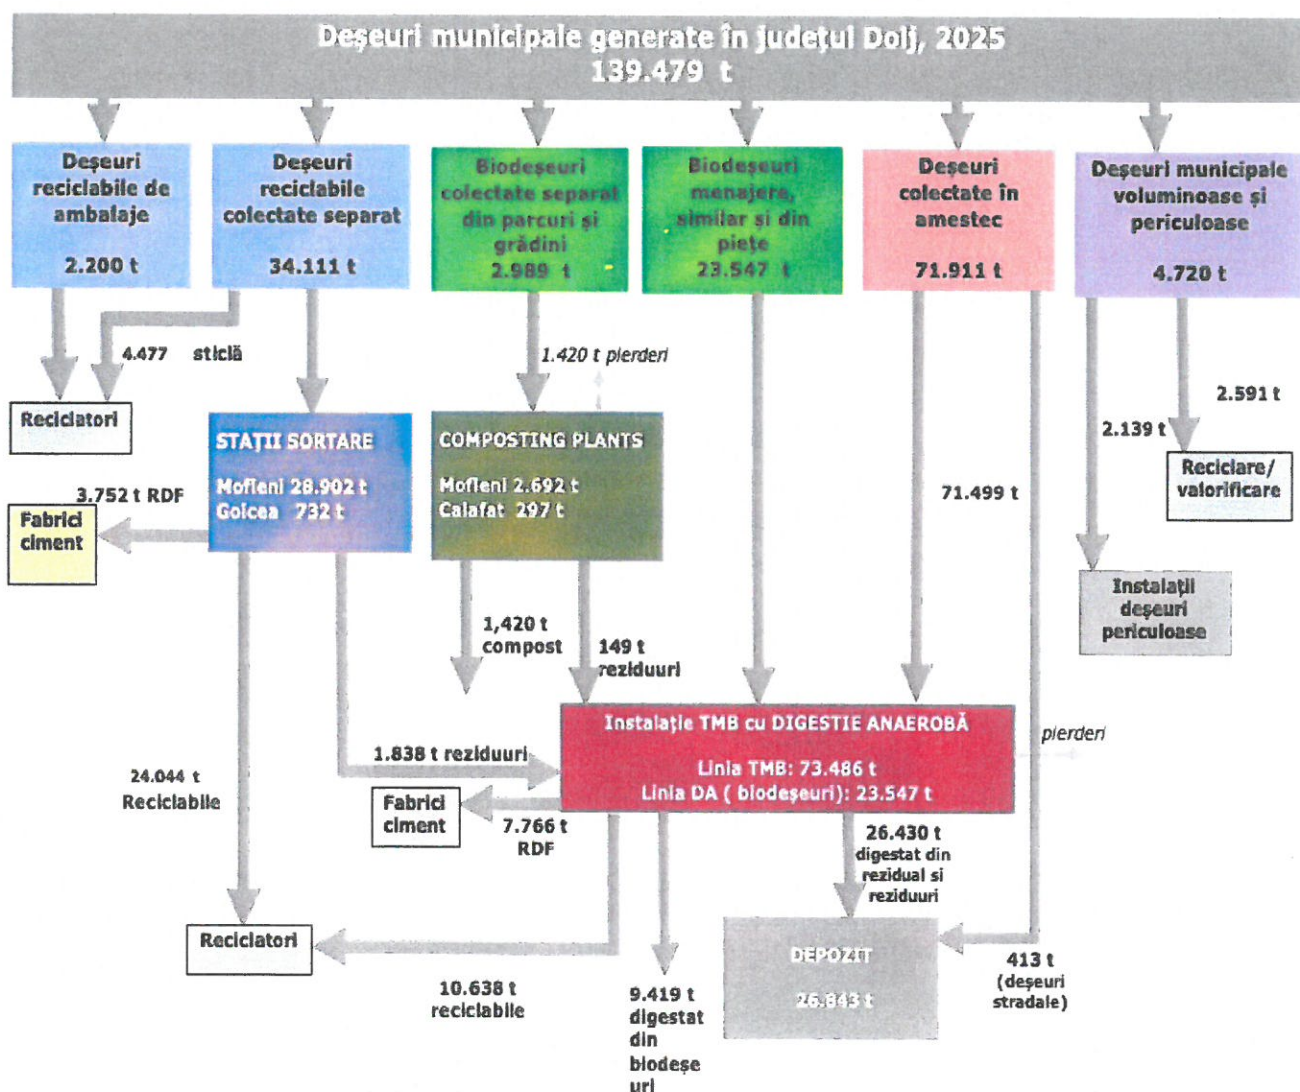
Deșeuri municipale generate în județul Dolj, 2025
139.479 t

Deșeuri reciclabile de ambalaje
2.200 t

Deșeuri reciclabile colectate separat
34.111 t

Biodeșeuri colectate separat din parcuri și grădini
2.989 t

Biodeșeuri menajere, similar și din piețe
23.547 t

Deșeuri colectate în amestec
71.911 t

Deșeuri municipale voluminoase și periculoase
4.720 t

4.477 sticlă

Reciclatori

1.420 t pierderi

STAȚII SORTARE
Mofleni 28.902 t
Goicea 732 t

COMPOSTING PLANTS
Mofleni 2.692 t
Calafat 297 t

2.591 t

2.139 t

Reciclare/ valorificare

3.752 t RDF

Fabrici ciment

71.499 t

Instalații deșeuri periculoase

1,420 t compost

149 t reziduuri

Instalație TMB cu DIGESTIE ANAEROBĂ
Linia TMB: 73.486 t
Linia DA ( biodeșeuri): 23.547 t

pierderi

1.838 t reziduuri

24.044 t
Reciclabile

Fabrici ciment

7.766 t
RDF

26.430 t
digestat din rezidual si reziduuri

Reciclatori

DEPOZIT
26.843 t

413 t
(deșeuri stradale)

10.638 t
reciclabile

9.419 t
digestat din biodeșeuri